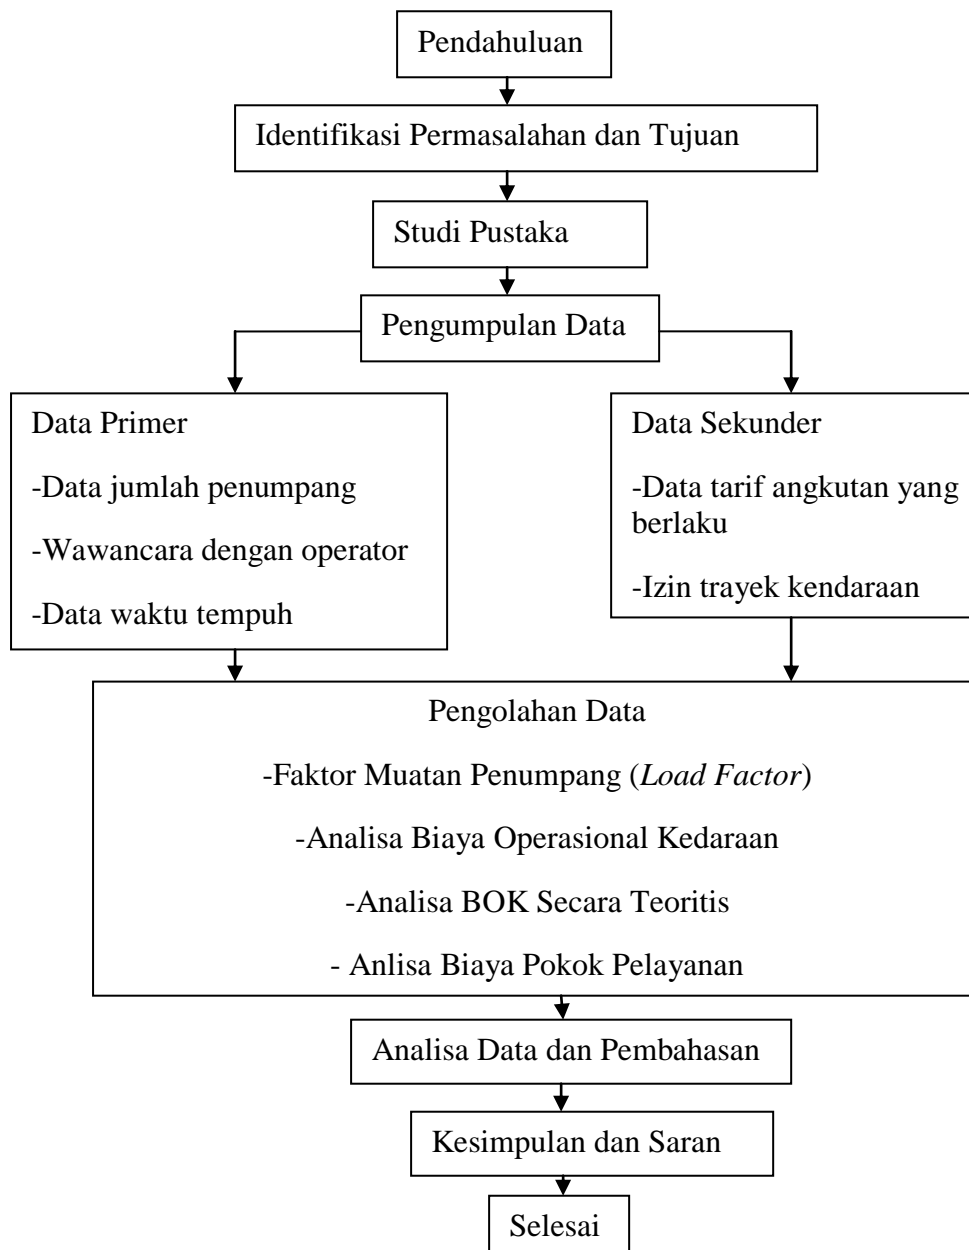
Pendahuluan

Identifikasi Permasalahan dan Tujuan

Studi Pustaka

Pengumpulan Data

Data Primer

-Data jumlah penumpang

-Wawancara dengan operator

-Data waktu tempuh

Data Sekunder

-Data tarif angkutan yang berlaku

-Izin trayek kendaraan

Pengolahan Data

-Faktor Muatan Penumpang (*Load Factor*)

-Analisa Biaya Operasional Kedaraan

-Analisa BOK Secara Teoritis

- Anlisa Biaya Pokok Pelayanan

Analisa Data dan Pembahasan

Kesimpulan dan Saran

Selesai